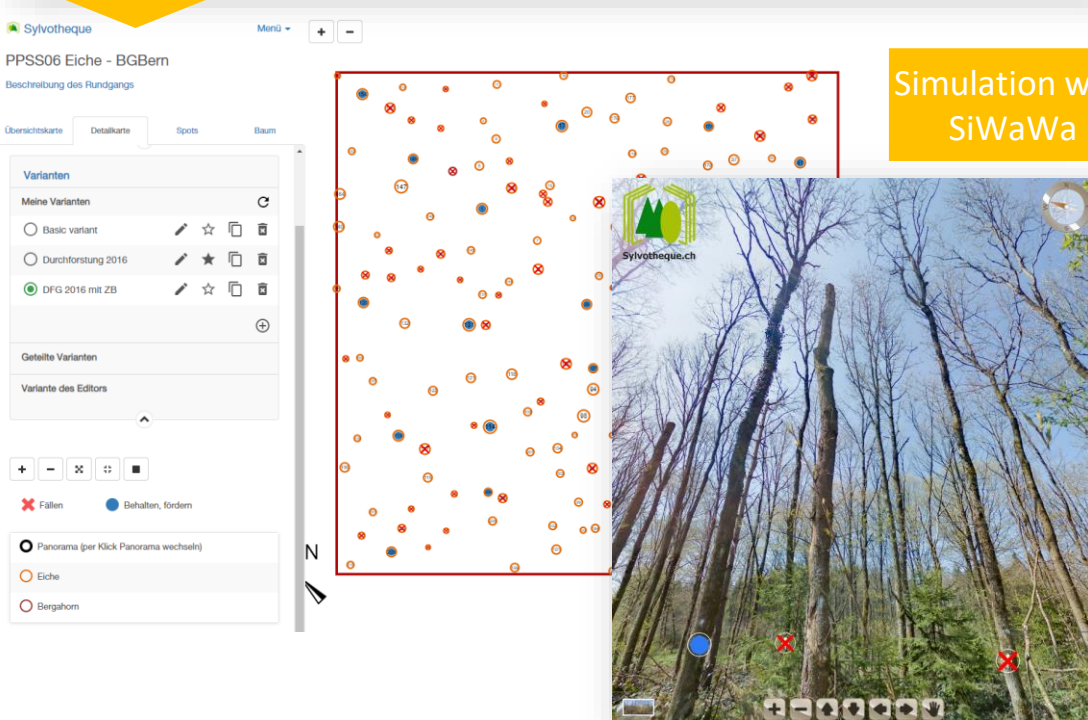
Sylvotheque

Menü

PPSS06 Eiche - BGBern

Beschreibung des Rundgangs

Übersichtskarte Detailkarte Spots Baum

Varianten

Meine Varianten

Basic variant

Durchforstung 2016

DFG 2016 mit ZB

Geteilte Varianten

Variante des Editors

Fällen

Behalten, fördern

Panorama (per Klick Panorama wechseln)

Eiche

Bergahorn

N

147

Simulation w SiWaWa

Sylvotheque.ch